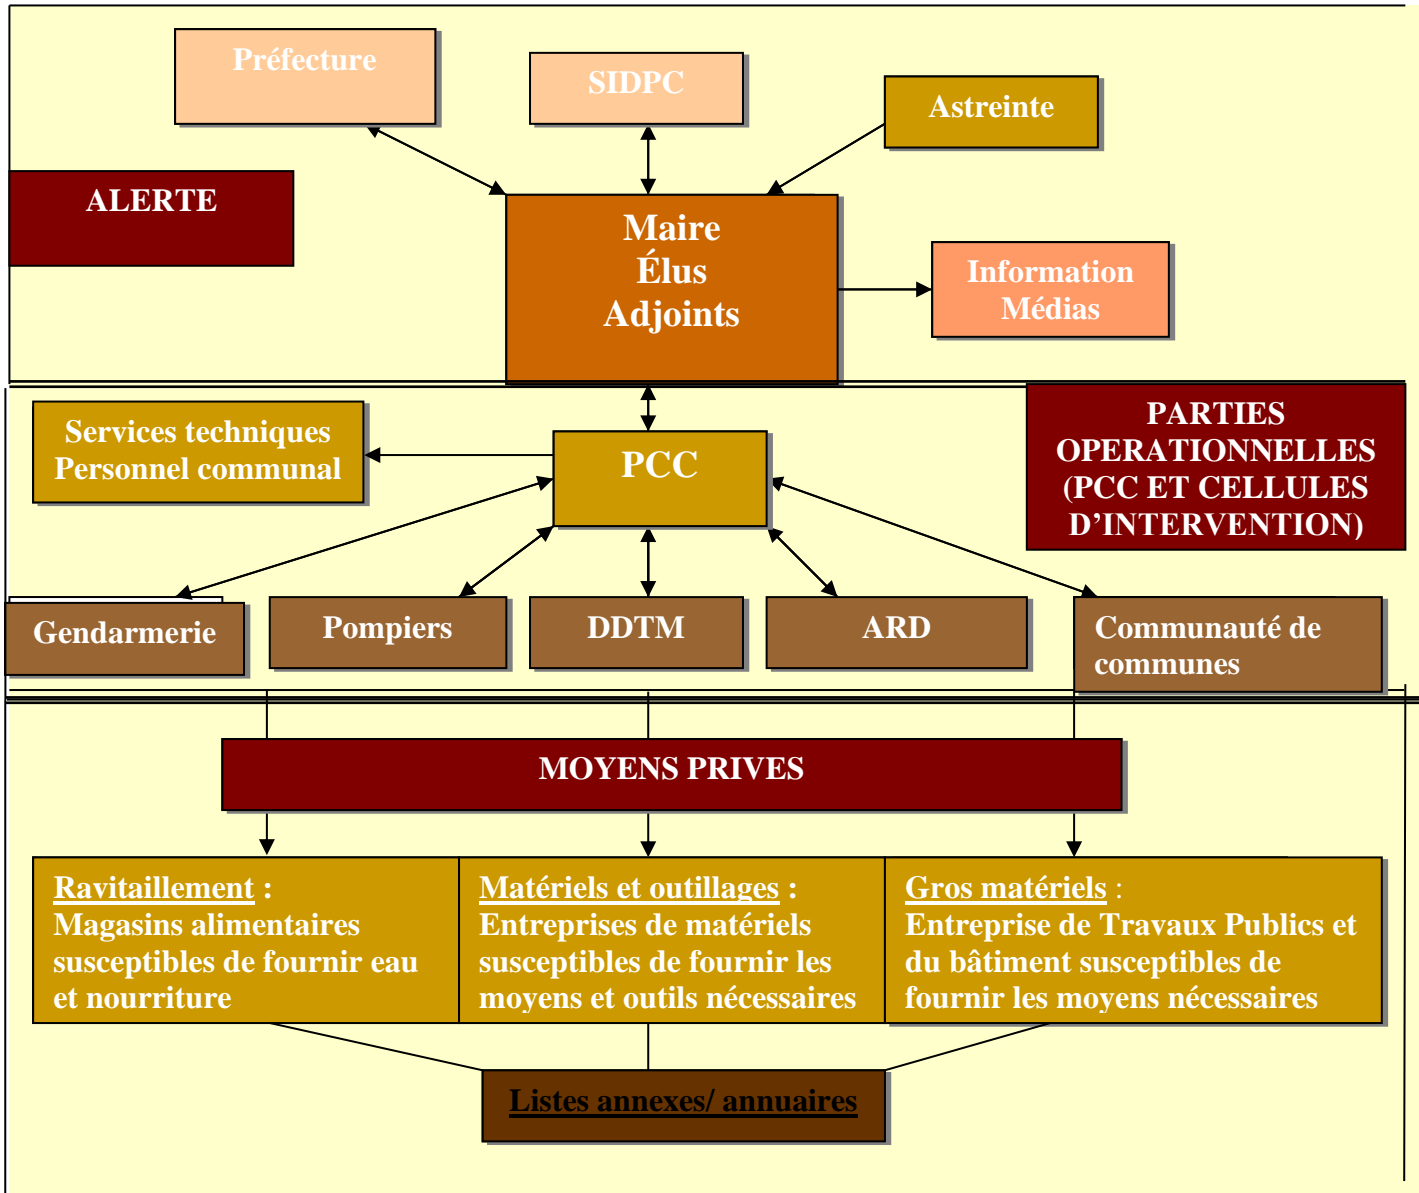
Préfecture

SIDPC

Astreinte

ALERTE

Maire
Élus
Adjoints

Information
Médias

Services techniques
Personnel communal

PCC

PARTIES OPERATIONNELLES (PCC ET CELLULES D'INTERVENTION)

Gendarmerie

Pompiers

DDTM

ARD

Communauté de communes

MOYENS PRIVES

Ravitaillement : Magasins alimentaires susceptibles de fournir eau et nourriture

Matériels et outillages : Entreprises de matériels susceptibles de fournir les moyens et outils nécessaires

Gros matériels : Entreprise de Travaux Publics et du bâtiment susceptibles de fournir les moyens nécessaires

Listes annexes/ annuaires